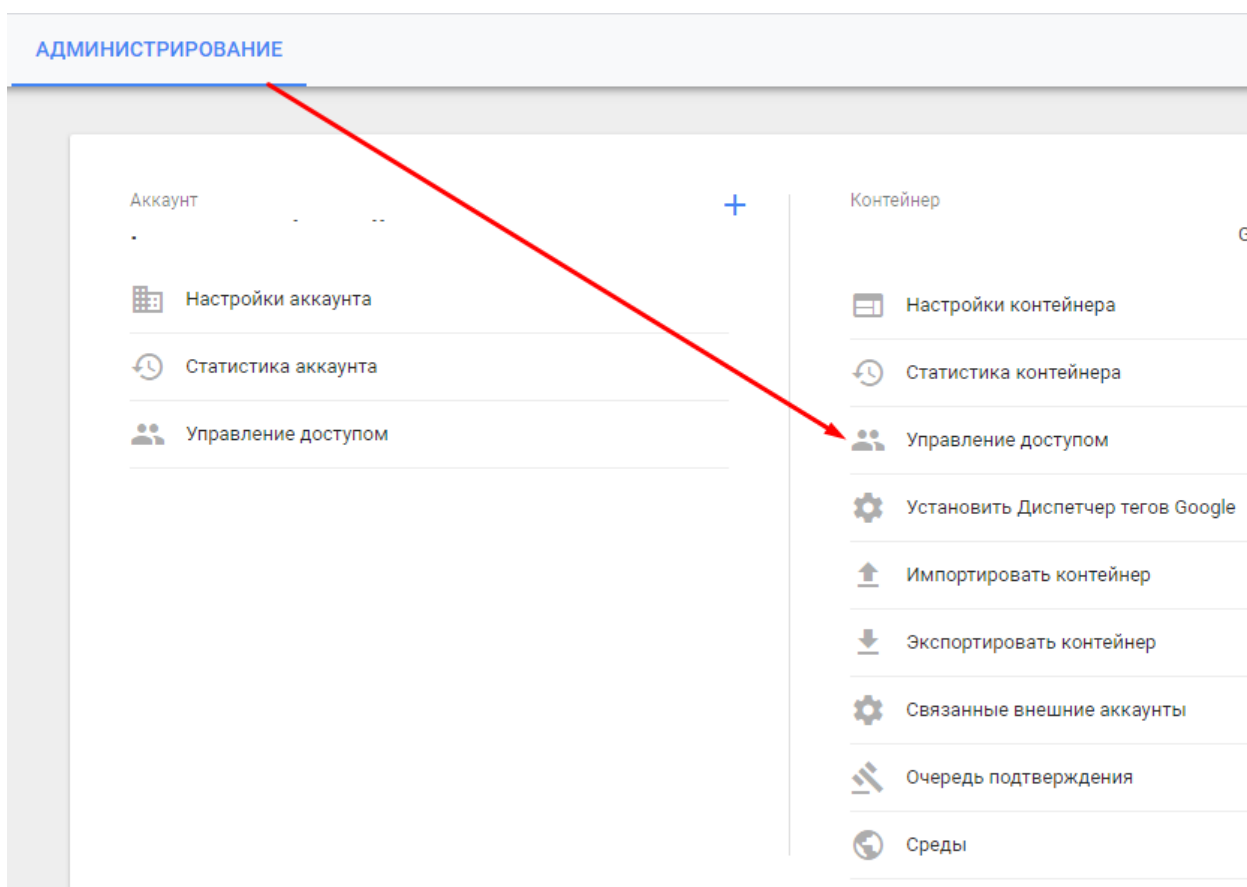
АДМИНИСТРИРОВАНИЕ

Аккаунт

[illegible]

+

Настройки аккаунта

Статистика аккаунта

Управление доступом

Контейнер

G

Настройки контейнера

Статистика контейнера

Управление доступом

Установить Диспетчер тегов Google

Импортировать контейнер

Экспортировать контейнер

Связанные внешние аккаунты

Очередь подтверждения

Среды